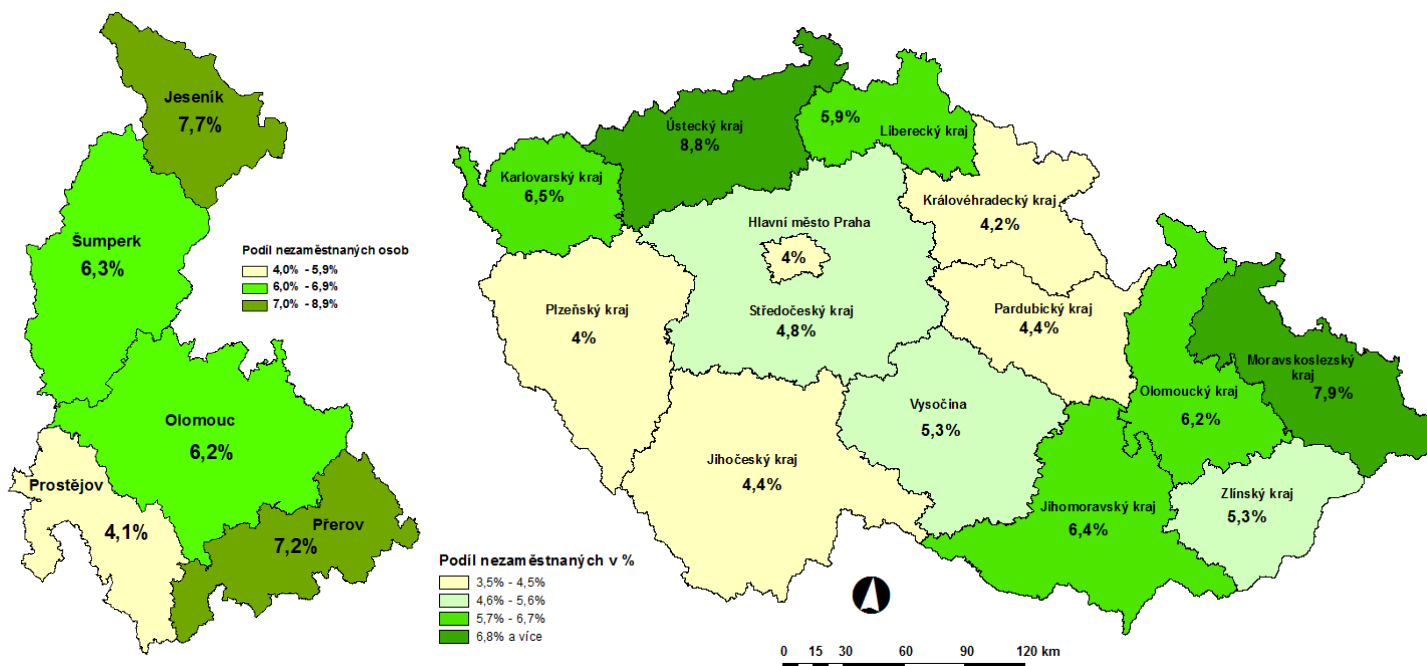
Jeseník
7,7%

Šumperk
6,3%

Podíl nezaměstnaných osob
4,0% - 5,9%
6,0% - 6,9%
7,0% - 8,9%

Olomouc
6,2%

Prostějov
4,1%

Přerov
7,2%

Ústecký kraj
8,8%

5,9%
Liberecký kraj

Karlovarský kraj
6,5%

Královéhradecký kraj
4,2%

Hlavní město Praha
4%

Plzeňský kraj
4%

Středočeský kraj
4,8%

Pardubický kraj
4,4%

Moravskoslezský kraj
7,9%

Olomoucký kraj
6,2%

Vysočina
5,3%

Jihočeský kraj
4,4%

Jihomoravský kraj
6,4%

Zlínský kraj
5,3%

Podíl nezaměstnaných v %
3,5% - 4,5%
4,6% - 5,6%
5,7% - 6,7%
6,8% a více

0 15 30 60 90 120 km